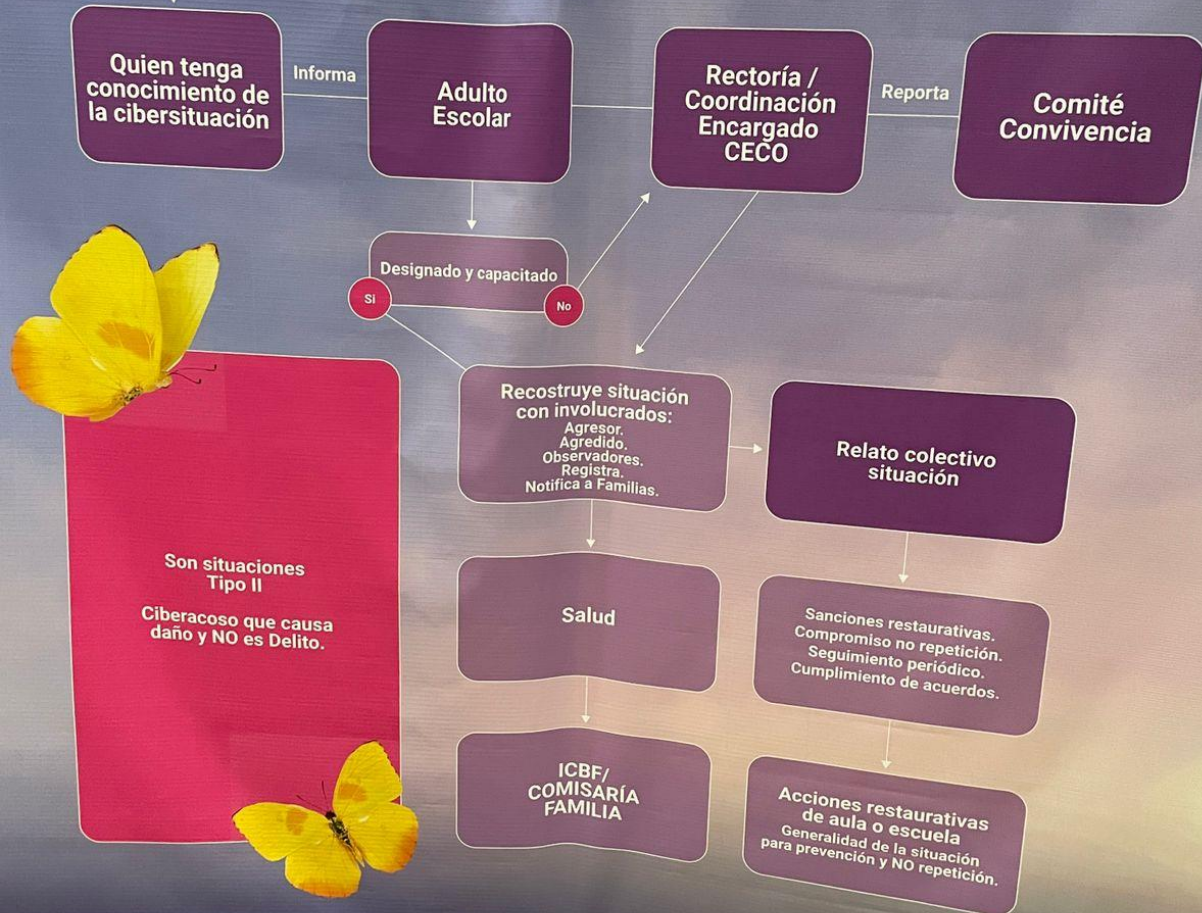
Quien tenga conocimiento de la cibersituación

Informa

Adulto Escolar

Rectoría / Coordinación Encargado CECO

Reporta

Comité Convivencia

Designado y capacitado

Si

No

Son situaciones Tipo II

Ciberacoso que causa daño y NO es Delito.

Recostruye situación con involucrados:
Agresor.
Agredido.
Observadores.
Registra.
Notifica a Familias.

Relato colectivo situación

Salud

Sanciones restaurativas.
Compromiso no repetición.
Seguimiento periódico.
Cumplimiento de acuerdos.

ICBF/ COMISARÍA FAMILIA

Acciones restaurativas de aula o escuela
Generalidad de la situación para prevención y NO repetición.